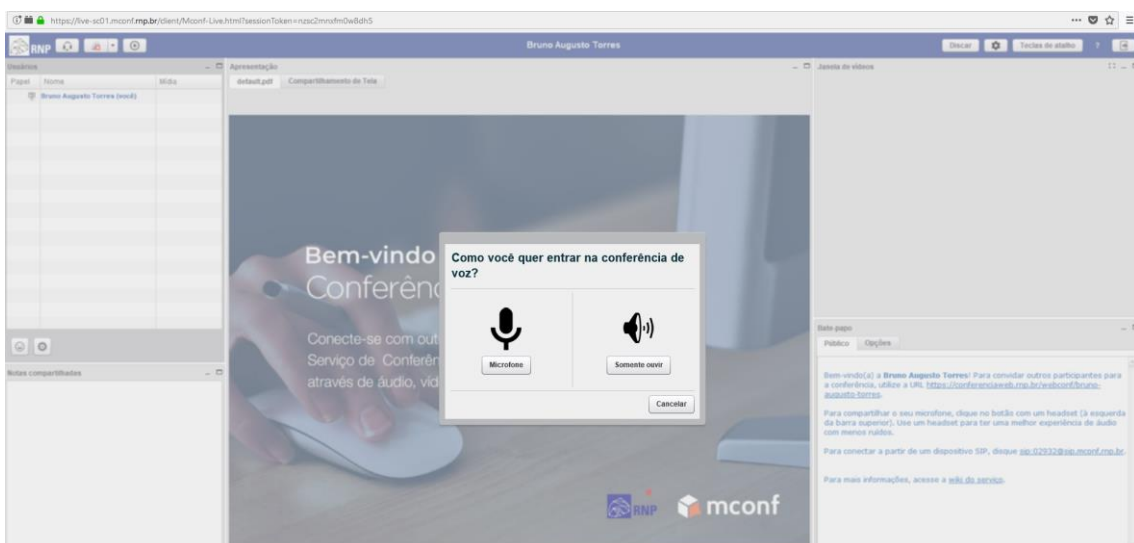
https://live-sc01.mconf.rnp.br/client/Mconf-Live.html?sessionToken=nzsc2mnxfm0w8dh5

RNP

Bruno Augusto Torres

Discar

Teclas de atalho

?

Usuários

Papel | Nome | Mídia

Bruno Augusto Torres (você)

Apresentação

default.pdf | Compartilhamento de Tela

Janela de vídeos

Bem-vindo

Conferênc

Conecte-se com out

Serviço de Conferên

através de áudio, víd

Como você quer entrar na conferência de voz?

Microfone

Somente ouvir

Cancelar

Notas compartilhadas

Bate-papo

Público | Opções

Bem-vindo(a) a Bruno Augusto Torres! Para convidar outros participantes para a conferência, utilize a URL https://conferenciaweb.rnp.br/webconf/bruno-augusto-torres.

Para compartilhar o seu microfone, clique no botão com um headset (à esquerda da barra superior). Use um headset para ter uma melhor experiência de áudio com menos ruídos.

Para conectar a partir de um dispositivo SIP, disque sip:02932@sip.mconf.rnp.br.

Para mais informações, acesse a wiki do serviço.

RNP

mconf